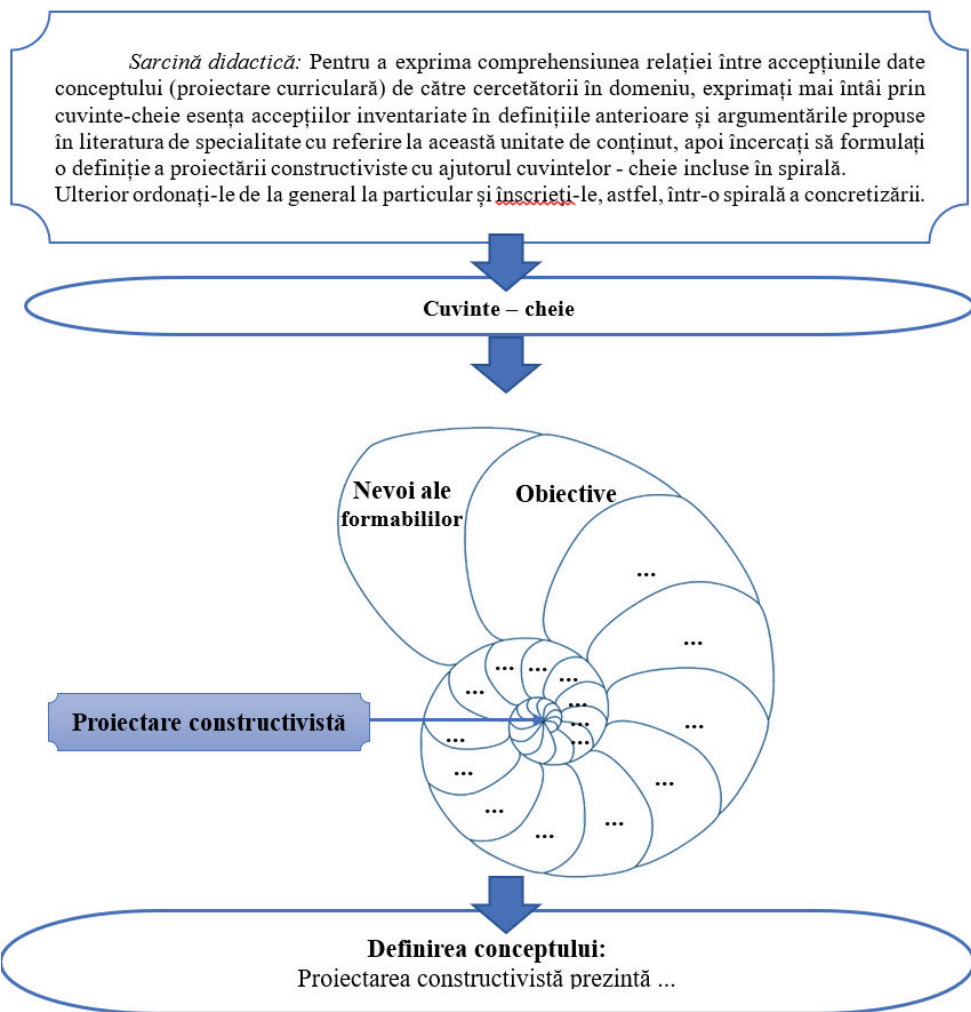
*Sarcină didactică:* Pentru a exprima comprehensiunea relației între accepțiunile date conceptului (proiectare curriculară) de către cercetătorii în domeniu, exprimați mai întâi prin cuvinte-cheie esența accepțiilor inventariate în definițiile anterioare și argumentările propuse în literatura de specialitate cu referire la această unitate de conținut, apoi încercați să formulați o definiție a proiectării constructiviste cu ajutorul cuvintelor - cheie incluse în spirală.
Ulterior ordonați-le de la general la particular și înscrieți-le, astfel, într-o spirală a concretizării.

Cuvinte – cheie

Nevoi ale formabililor

Obiective

...

...

...

...

...

...

...

...

...

...

...

...

...

...

...

...

...

...

Proiectare constructivistă

Definirea conceptului:
Proiectarea constructivistă prezintă ...